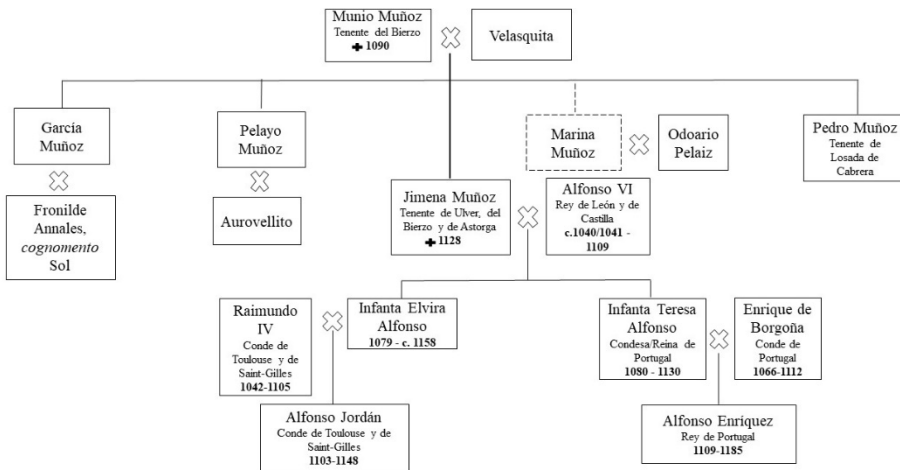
Munio Muñoz
Tenente del Bierzo
✚ 1090

Velasquita

García Muñoz

Fronilde Annales, *cognomento* Sol

Pelayo Muñoz

Aurovellito

Jimena Muñoz
Tenente de Ulver, del Bierzo y de Astorga
✚ 1128

Alfonso VI
Rey de León y de Castilla
c.1040/1041 - 1109

Marina Muñoz

Odoario Pelaiz

Pedro Muñoz
Tenente de Losada de Cabrera

Raimundo IV
Conde de Toulouse y de Saint-Gilles
1042-1105

Infanta Elvira Alfonso
1079 - c. 1158

Alfonso Jordán
Conde de Toulouse y de Saint-Gilles
1103-1148

Infanta Teresa Alfonso
Condesa/Reina de Portugal
1080 - 1130

Enrique de Borgoña
Conde de Portugal
1066-1112

Alfonso Enríquez
Rey de Portugal
1109-1185